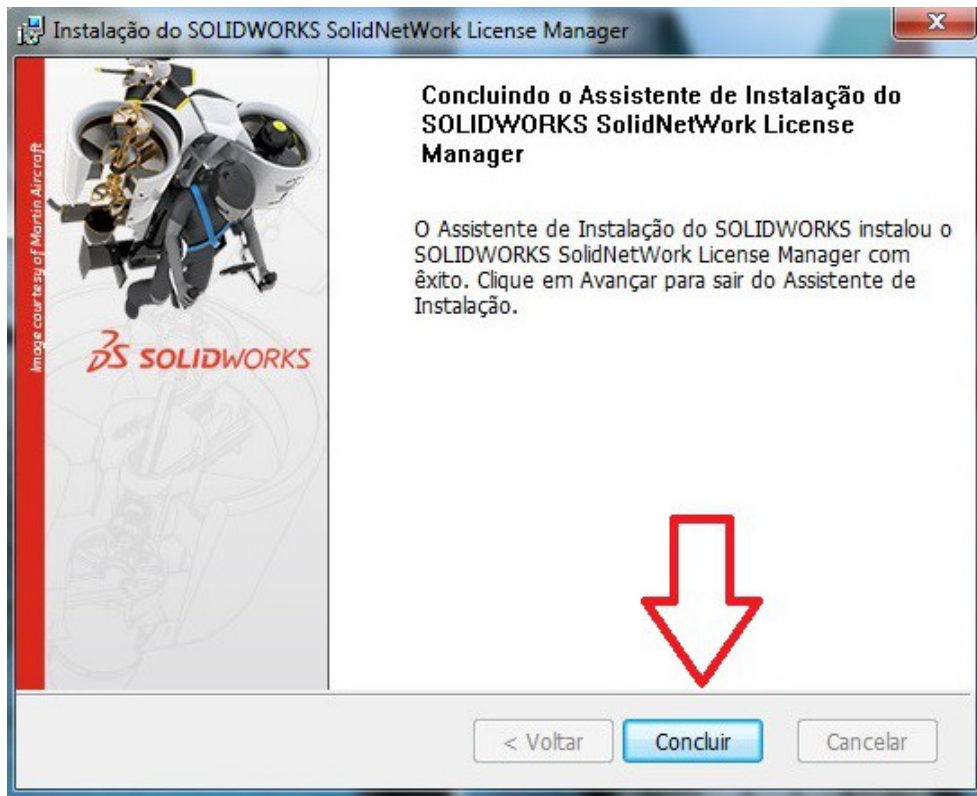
Instalação do SOLIDWORKS SolidNetWork License Manager

x

Image courtesy of Martin Aircraft

3S SOLIDWORKS

Concluindo o Assistente de Instalação do SOLIDWORKS SolidNetWork License Manager

O Assistente de Instalação do SOLIDWORKS instalou o SOLIDWORKS SolidNetWork License Manager com êxito. Clique em Avançar para sair do Assistente de Instalação.

< Voltar

Concluir

Cancelar